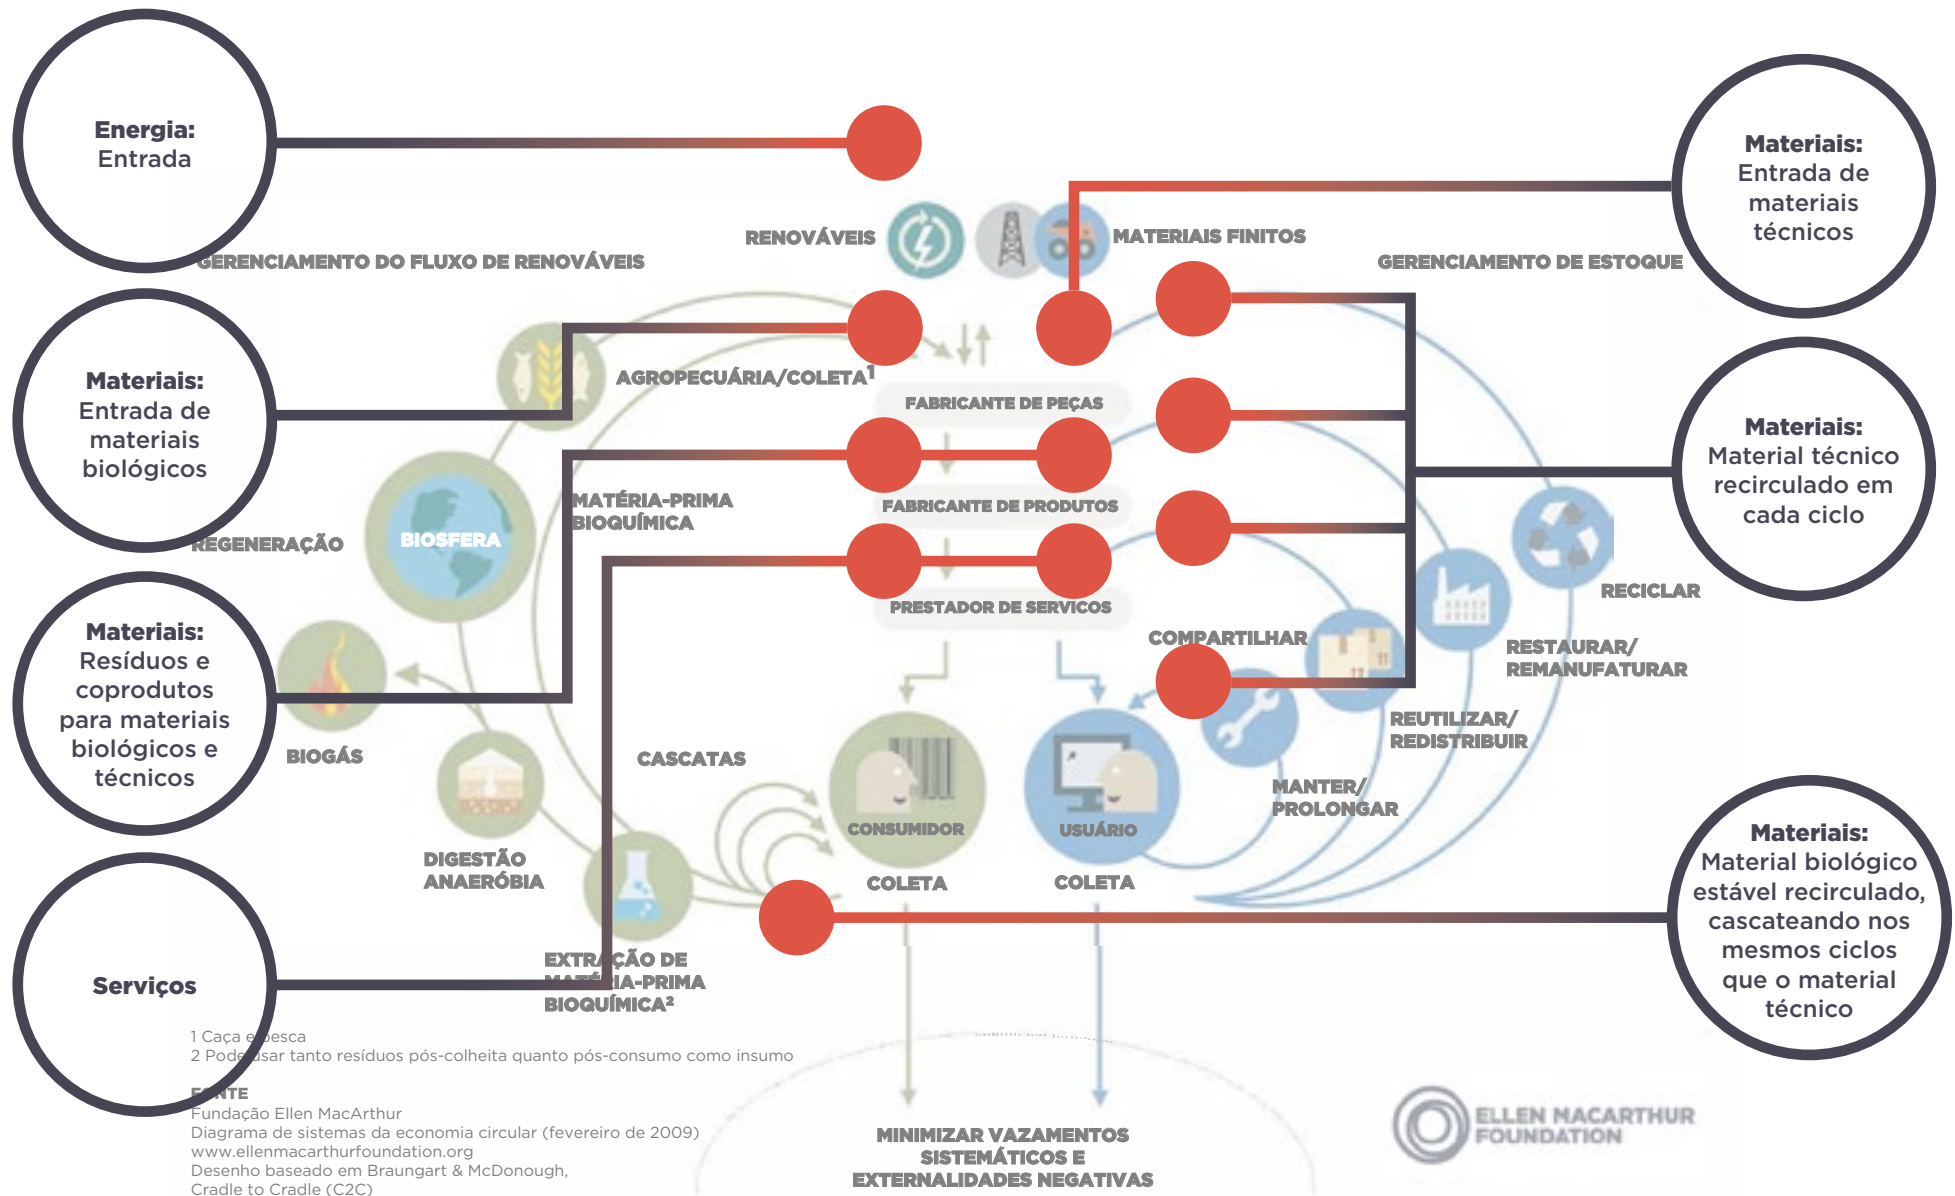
Energia:
Entrada

Materiais:
Entrada de materiais técnicos

RENOVÁVEIS

MATERIAIS FINITOS

GERENCIAMENTO DO FLUXO DE RENOVÁVEIS

GERENCIAMENTO DE ESTOQUE

Materiais:
Entrada de materiais biológicos

AGROPECUÁRIA/COLETA$^1$

FABRICANTE DE PEÇAS

Materiais:
Material técnico recirculado em cada ciclo

MATÉRIA-PRIMA BIOQUÍMICA

FABRICANTE DE PRODUTOS

REGENERAÇÃO

BIOSFERA

PRESTADOR DE SERVIÇOS

RECICLAR

Materiais:
Resíduos e coprodutos para materiais biológicos e técnicos

COMPARTILHAR

RESTAURAR/ REMANUFATURAR

REUTILIZAR/ REDISTRIBUIR

BIOGÁS

CASCATAS

MANTER/ PROLONGAR

CONSUMIDOR

USUÁRIO

Materiais:
Material biológico estável recirculado, cascateando nos mesmos ciclos que o material técnico

DIGESTÃO ANAERÓBIA

COLETA

COLETA

Serviços

EXTRA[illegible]ÇÃO DE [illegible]IA-PRIMA BIOQUÍMICA$^2$

1 Caça e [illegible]esca
2 Pode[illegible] usar tanto resíduos pós-colheita quanto pós-consumo como insumo

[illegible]NTE
Fundação Ellen MacArthur
Diagrama de sistemas da economia circular (fevereiro de 2009)
www.ellenmacarthurfoundation.org
Desenho baseado em Braungart & McDonough, Cradle to Cradle (C2C)

MINIMIZAR VAZAMENTOS SISTEMÁTICOS E EXTERNALIDADES NEGATIVAS

ELLEN MACARTHUR FOUNDATION